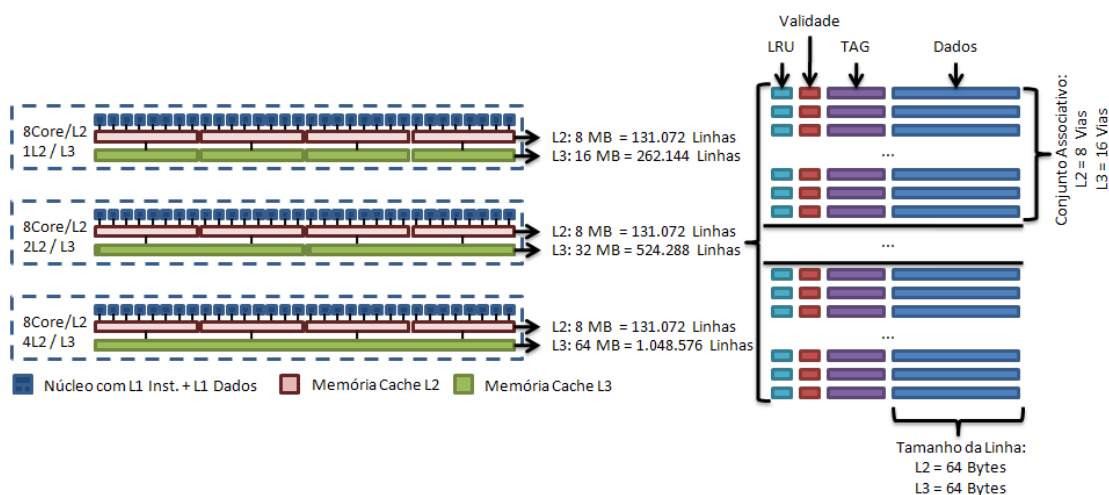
8Core/L2
1L2 / L3

L2: 8 MB = 131.072 Linhas
L3: 16 MB = 262.144 Linhas

8Core/L2
2L2 / L3

L2: 8 MB = 131.072 Linhas
L3: 32 MB = 524.288 Linhas

8Core/L2
4L2 / L3

L2: 8 MB = 131.072 Linhas
L3: 64 MB = 1.048.576 Linhas

Núcleo com L1 Inst. + L1 Dados
Memória Cache L2
Memória Cache L3

Validade
LRU
TAG
Dados

...
...
...

Conjunto Associativo:
L2 = 8 Vias
L3 = 16 Vias

Tamanho da Linha:
L2 = 64 Bytes
L3 = 64 Bytes